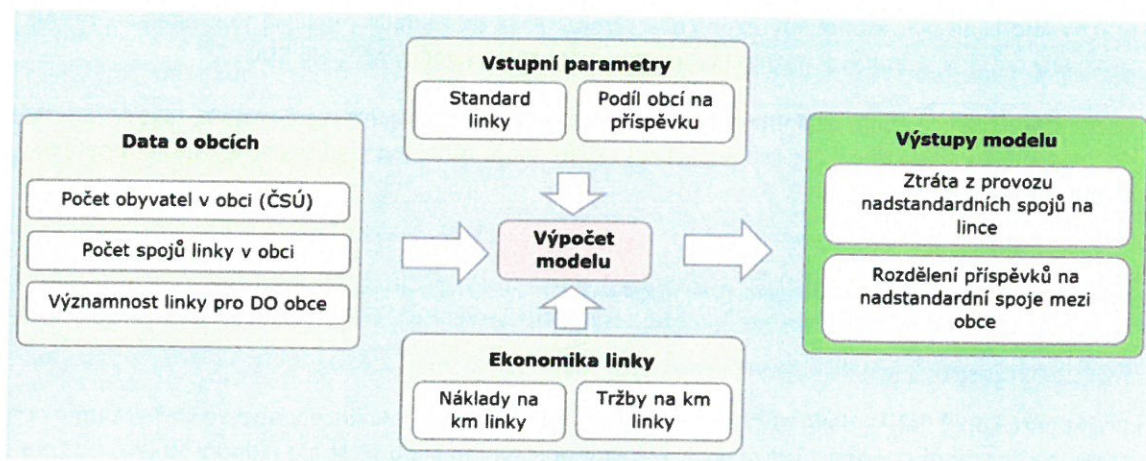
Vstupní parametry

Standard linky

Podíl obcí na příspěvku

Data o obcích

Počet obyvatel v obci (ČSÚ)

Počet spojů linky v obci

Významnost linky pro DO obce

Výpočet modelu

Výstupy modelu

Ztráta z provozu nadstandardních spojů na lince

Rozdělení příspěvků na nadstandardní spoje mezi obce

Ekonomika linky

Náklady na km linky

Tržby na km linky